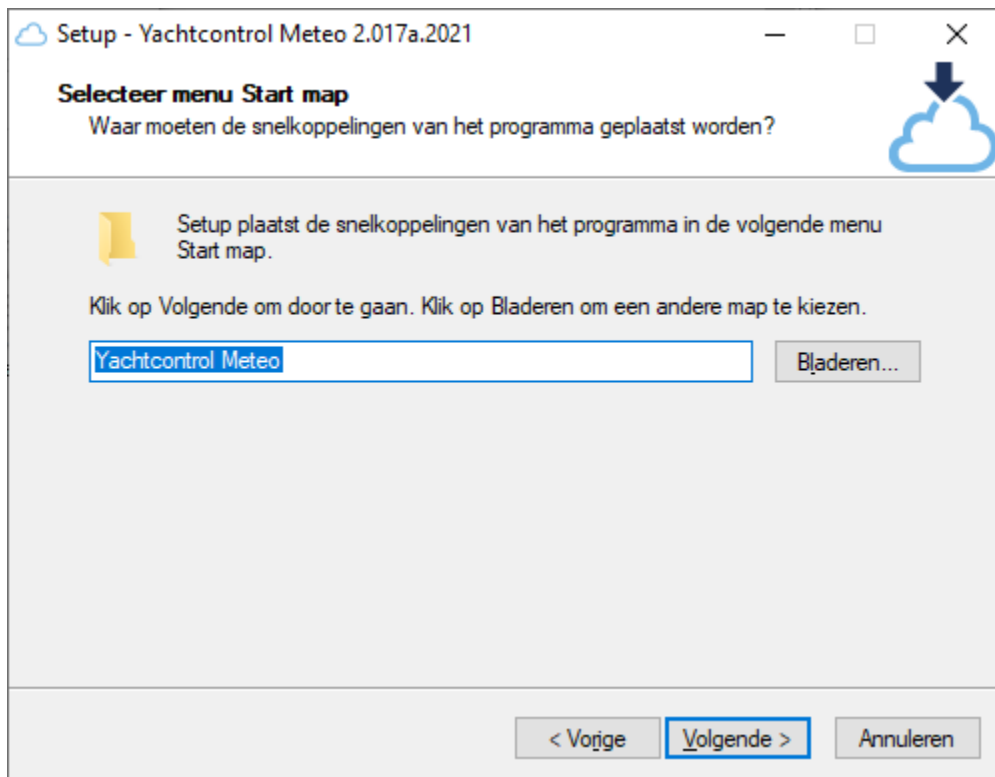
Setup - Yachtcontrol Meteo 2.017a.2021

Selecteer menu Start map
Waar moeten de snelkoppelingen van het programma geplaatst worden?

Setup plaatst de snelkoppelingen van het programma in de volgende menu Start map.

Klik op Volgende om door te gaan. Klik op Bladeren om een andere map te kiezen.

Yachtcontrol Meteo

Bladeren...

< Vorige

Volgende >

Annuleren